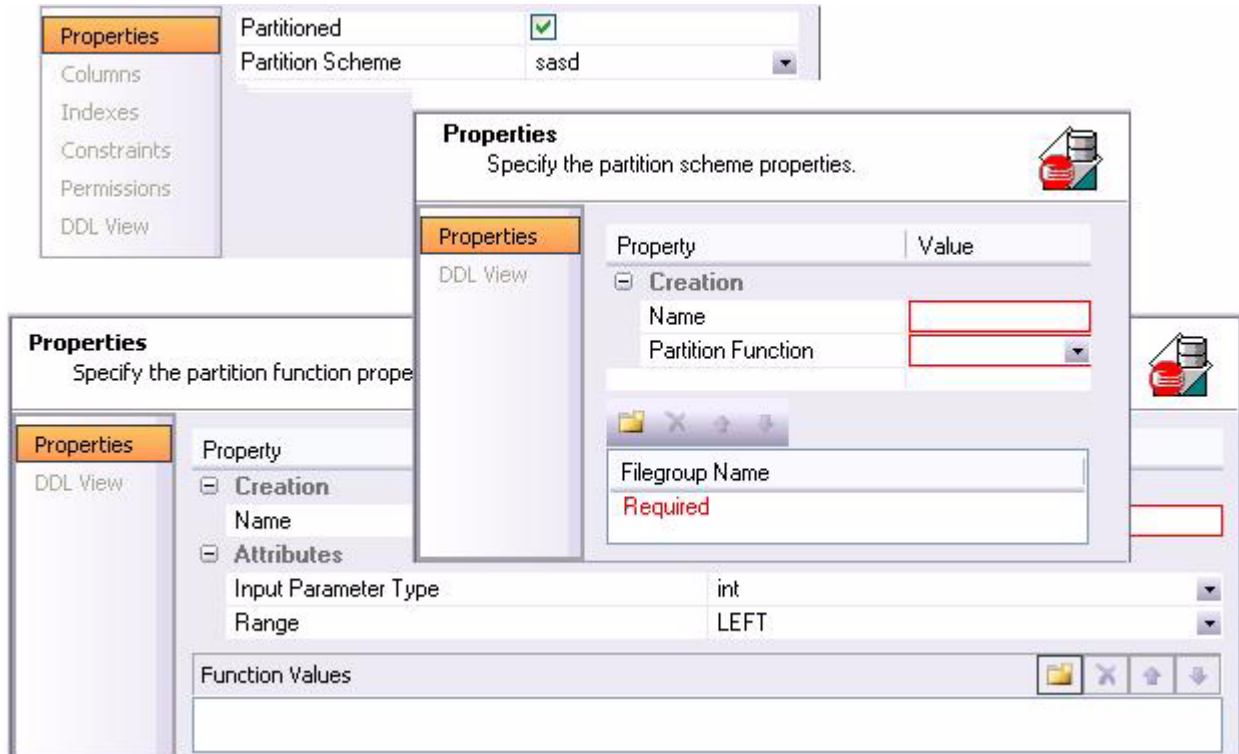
Properties
Columns
Indexes
Constraints
Permissions
DDL View

| Partitioned | ☑ |
|---|---|
| Partition Scheme | sasd |

Properties
Specify the partition scheme properties.

Properties
DDL View

| Property | Value |
|---|---|
| ⊟ Creation | |
| Name | |
| Partition Function | |

Filegroup Name
Required

Properties
Specify the partition function prope

Properties
DDL View

| Property | |
|---|---|
| ⊟ Creation | |
| Name | |
| ⊟ Attributes | |
| Input Parameter Type | int |
| Range | LEFT |

Function Values